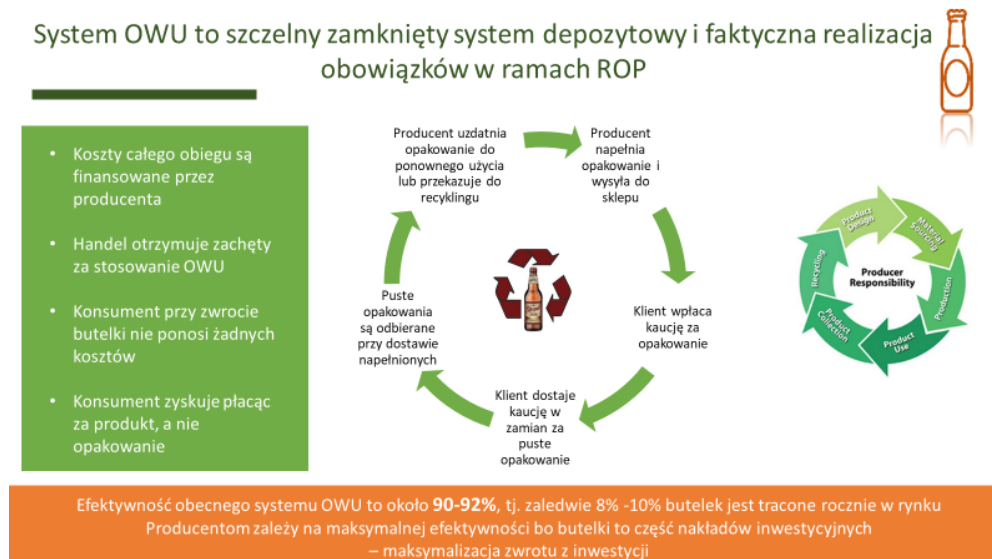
System OWU to szczelny zamknięty system depozytowy i faktyczna realizacja obowiązków w ramach ROP

- Koszty całego obiegu są finansowane przez producenta
- Handel otrzymuje zachęty za stosowanie OWU
- Konsument przy zwrocie butelki nie ponosi żadnych kosztów
- Konsument zyskuje płacąc za produkt, a nie opakowanie

Producent uzdatnia opakowanie do ponownego użycia lub przekazuje do recyklingu

Producent napełnia opakowanie i wysyła do sklepu

Klient wpłaca kaucję za opakowanie

Klient dostaje kaucję w zamian za puste opakowanie

Puste opakowania są odbierane przy dostawie napełnionych

Product Design
Material Sourcing
Production
Product Use
Product Collection
Recycling
Producer Responsibility

Efektywność obecnego systemu OWU to około **90-92%**, tj. zaledwie 8% -10% butelek jest tracone rocznie w rynku
Producentom zależy na maksymalnej efektywności bo butelki to część nakładów inwestycyjnych – maksymalizacja zwrotu z inwestycji